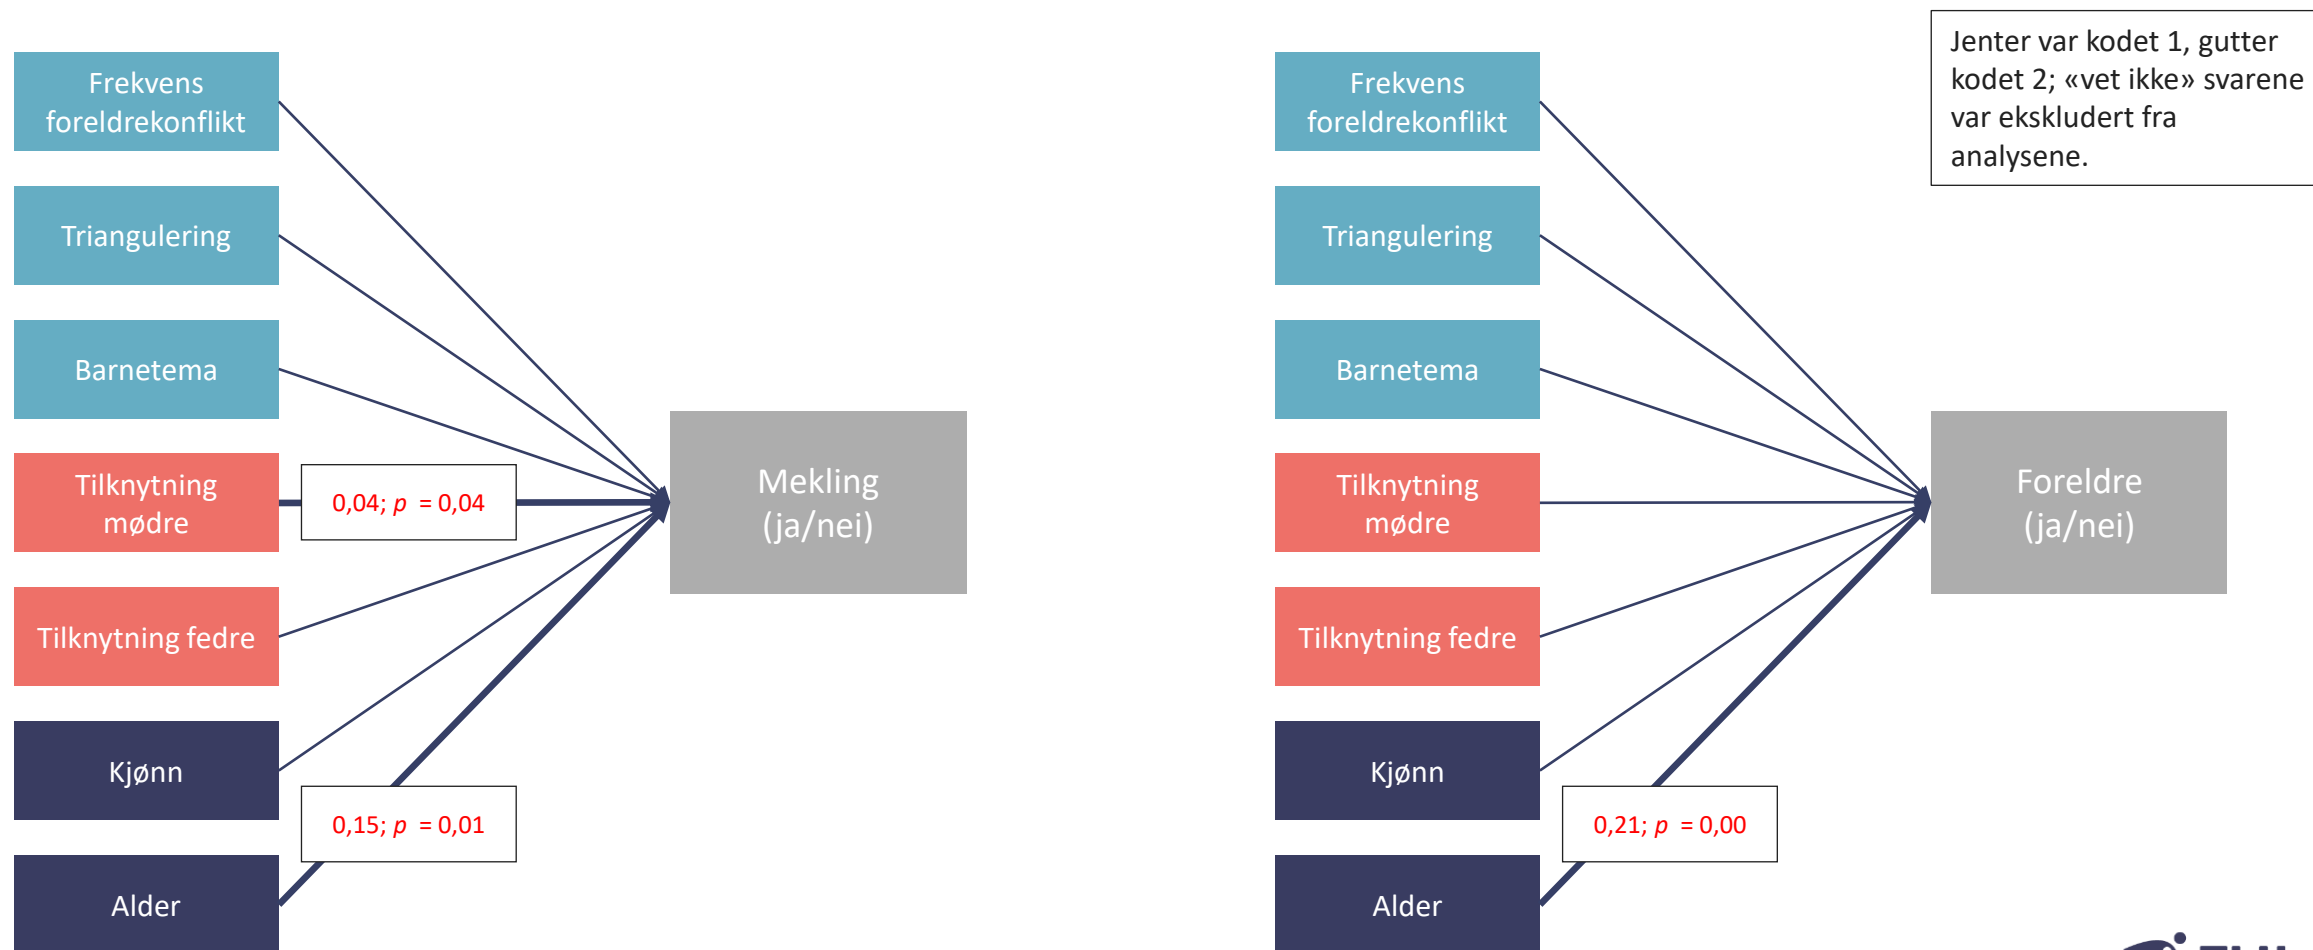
Frekvens foreldrekonflikt

Triangulering

Barnetema

Tilknytning mødre

0,04; $p$ = 0,04

Tilknytning fedre

Kjønn

0,15; $p$ = 0,01

Alder

Mekling (ja/nei)

Frekvens foreldrekonflikt

Triangulering

Barnetema

Tilknytning mødre

Tilknytning fedre

Kjønn

0,21; $p$ = 0,00

Alder

Foreldre (ja/nei)

Jenter var kodet 1, gutter kodet 2; «vet ikke» svarene var ekskludert fra analysene.